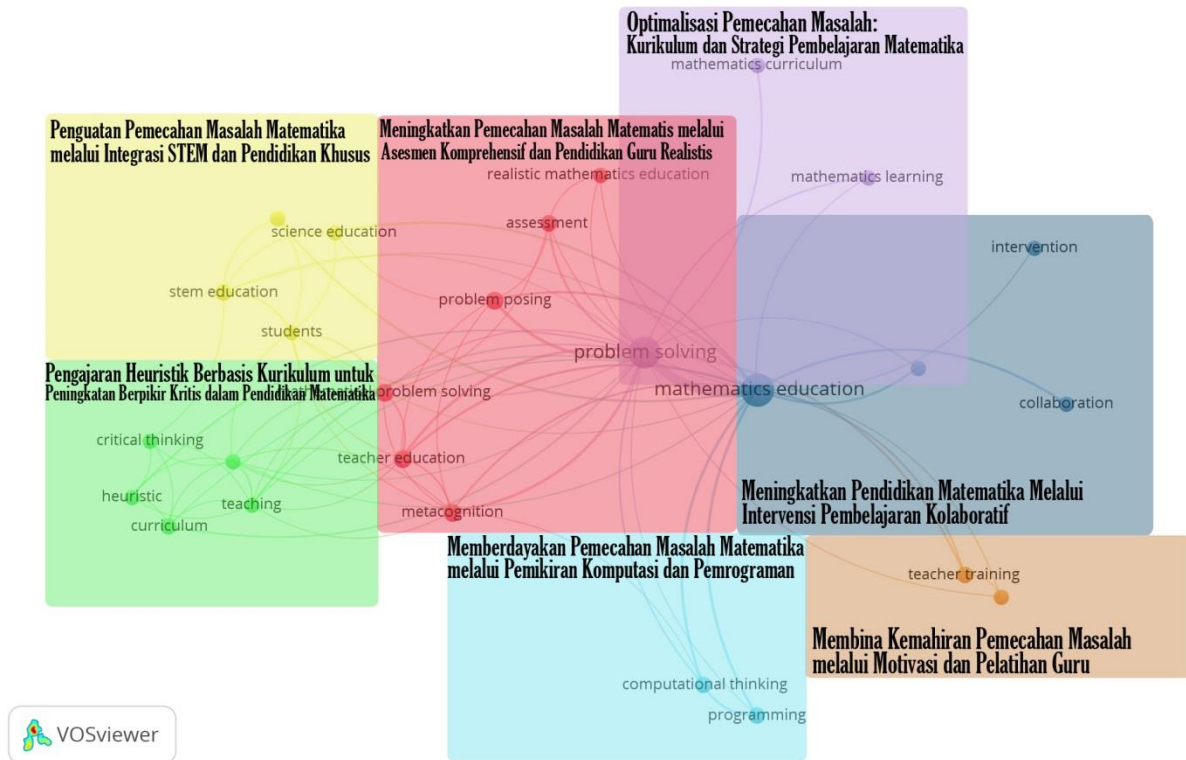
Optimalisasi Pemecahan Masalah: Kurikulum dan Strategi Pembelajaran Matematika

mathematics curriculum

Penguatan Pemecahan Masalah Matematika melalui Integrasi STEM dan Pendidikan Khusus

Meningkatkan Pemecahan Masalah Matematis melalui Asesmen Komprehensif dan Pendidikan Guru Realistis

realistic mathematics education

mathematics learning

assessment

science education

intervention

stem education

problem posing

students

problem solving

Pengajaran Heuristik Berbasis Kurikulum untuk Peningkatan Berpikir Kritis dalam Pendidikan Matematika

problem solving

mathematics education

collaboration

critical thinking

teacher education

heuristic

teaching

curriculum

metacognition

Meningkatkan Pendidikan Matematika Melalui Intervensi Pembelajaran Kolaboratif

Memberdayakan Pemecahan Masalah Matematika melalui Pemikiran Komputasi dan Pemrograman

teacher training

Membina Kemahiran Pemecahan Masalah melalui Motivasi dan Pelatihan Guru

computational thinking

programming

VOSviewer